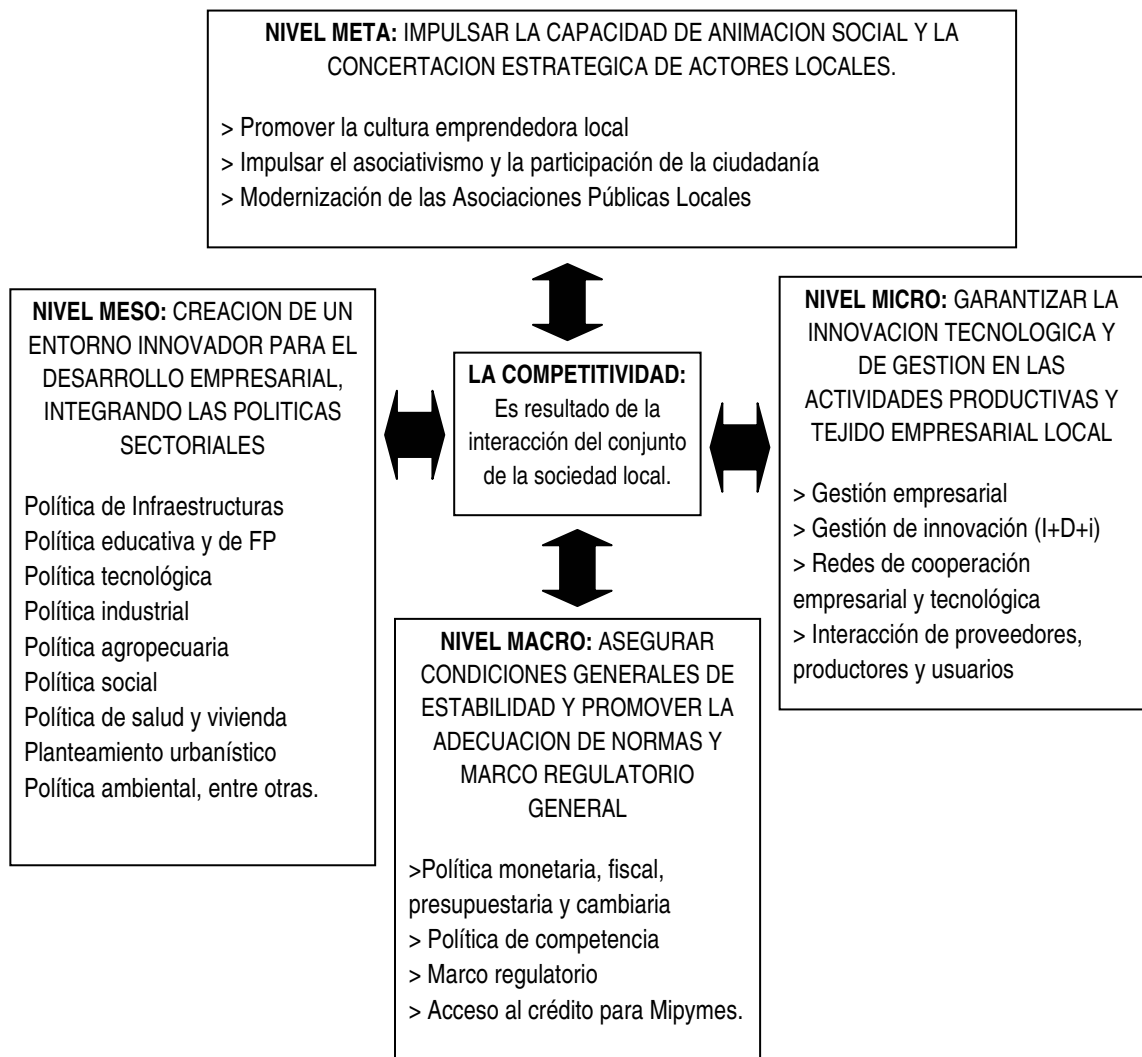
NIVEL META: IMPULSAR LA CAPACIDAD DE ANIMACION SOCIAL Y LA CONCERTACION ESTRATEGICA DE ACTORES LOCALES.

> Promover la cultura emprendedora local
> Impulsar el asociativismo y la participación de la ciudadanía
> Modernización de las Asociaciones Públicas Locales

NIVEL MESO: CREACION DE UN ENTORNO INNOVADOR PARA EL DESARROLLO EMPRESARIAL, INTEGRANDO LAS POLITICAS SECTORIALES

Política de Infraestructuras
Política educativa y de FP
Política tecnológica
Política industrial
Política agropecuaria
Política social
Política de salud y vivienda
Planteamiento urbanístico
Política ambiental, entre otras.

LA COMPETITIVIDAD: Es resultado de la interacción del conjunto de la sociedad local.

NIVEL MICRO: GARANTIZAR LA INNOVACION TECNOLOGICA Y DE GESTION EN LAS ACTIVIDADES PRODUCTIVAS Y TEJIDO EMPRESARIAL LOCAL

> Gestión empresarial
> Gestión de innovación (I+D+i)
> Redes de cooperación empresarial y tecnológica
> Interacción de proveedores, productores y usuarios

NIVEL MACRO: ASEGURAR CONDICIONES GENERALES DE ESTABILIDAD Y PROMOVER LA ADECUACION DE NORMAS Y MARCO REGULATORIO GENERAL

>Política monetaria, fiscal, presupuestaria y cambiaria
> Política de competencia
> Marco regulatorio
> Acceso al crédito para Mipymes.